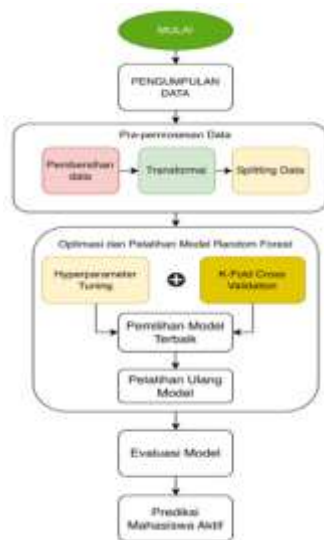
MULAI

PENGUMPULAN DATA

Pra-pemrosesan Data

Pembersihan data

Transformasi

Splitting Data

Optimasi dan Pelatihan Model Random Forest

Hyperparameter Tuning

K-Fold Cross Validation

Pemilihan Model Terbaik

Pelatihan Ulang Model

Evaluasi Model

Prediksi Mahasiswa Aktif